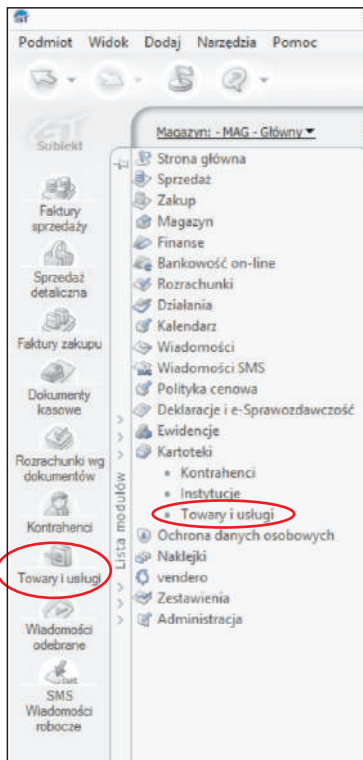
Podmiot Widok Dodaj Narzędzia Pomoc

Subiekt

Magazyn: - MAG - Główny

Faktury sprzedaży
Sprzedaż detaliczna
Faktury zakupu
Dokumenty kasowe
Rozrachunki wg dokumentów
Kontrahenci
Towary i usługi
Wiadomości odebrane
SMS Wiadomości robocze

Lista modułów

Strona główna
Sprzedaż
Zakup
Magazyn
Finanse
Bankowość on-line
Rozrachunki
Działania
Kalendarz
Wiadomości
Wiadomości SMS
Polityka cenowa
Deklaracje i e-Sprawozdawczość
Ewidencje
Kartoteki
• Kontrahenci
• Instytucje
• Towary i usługi
Ochrona danych osobowych
Naklejki
vendero
Zestawienia
Administracja